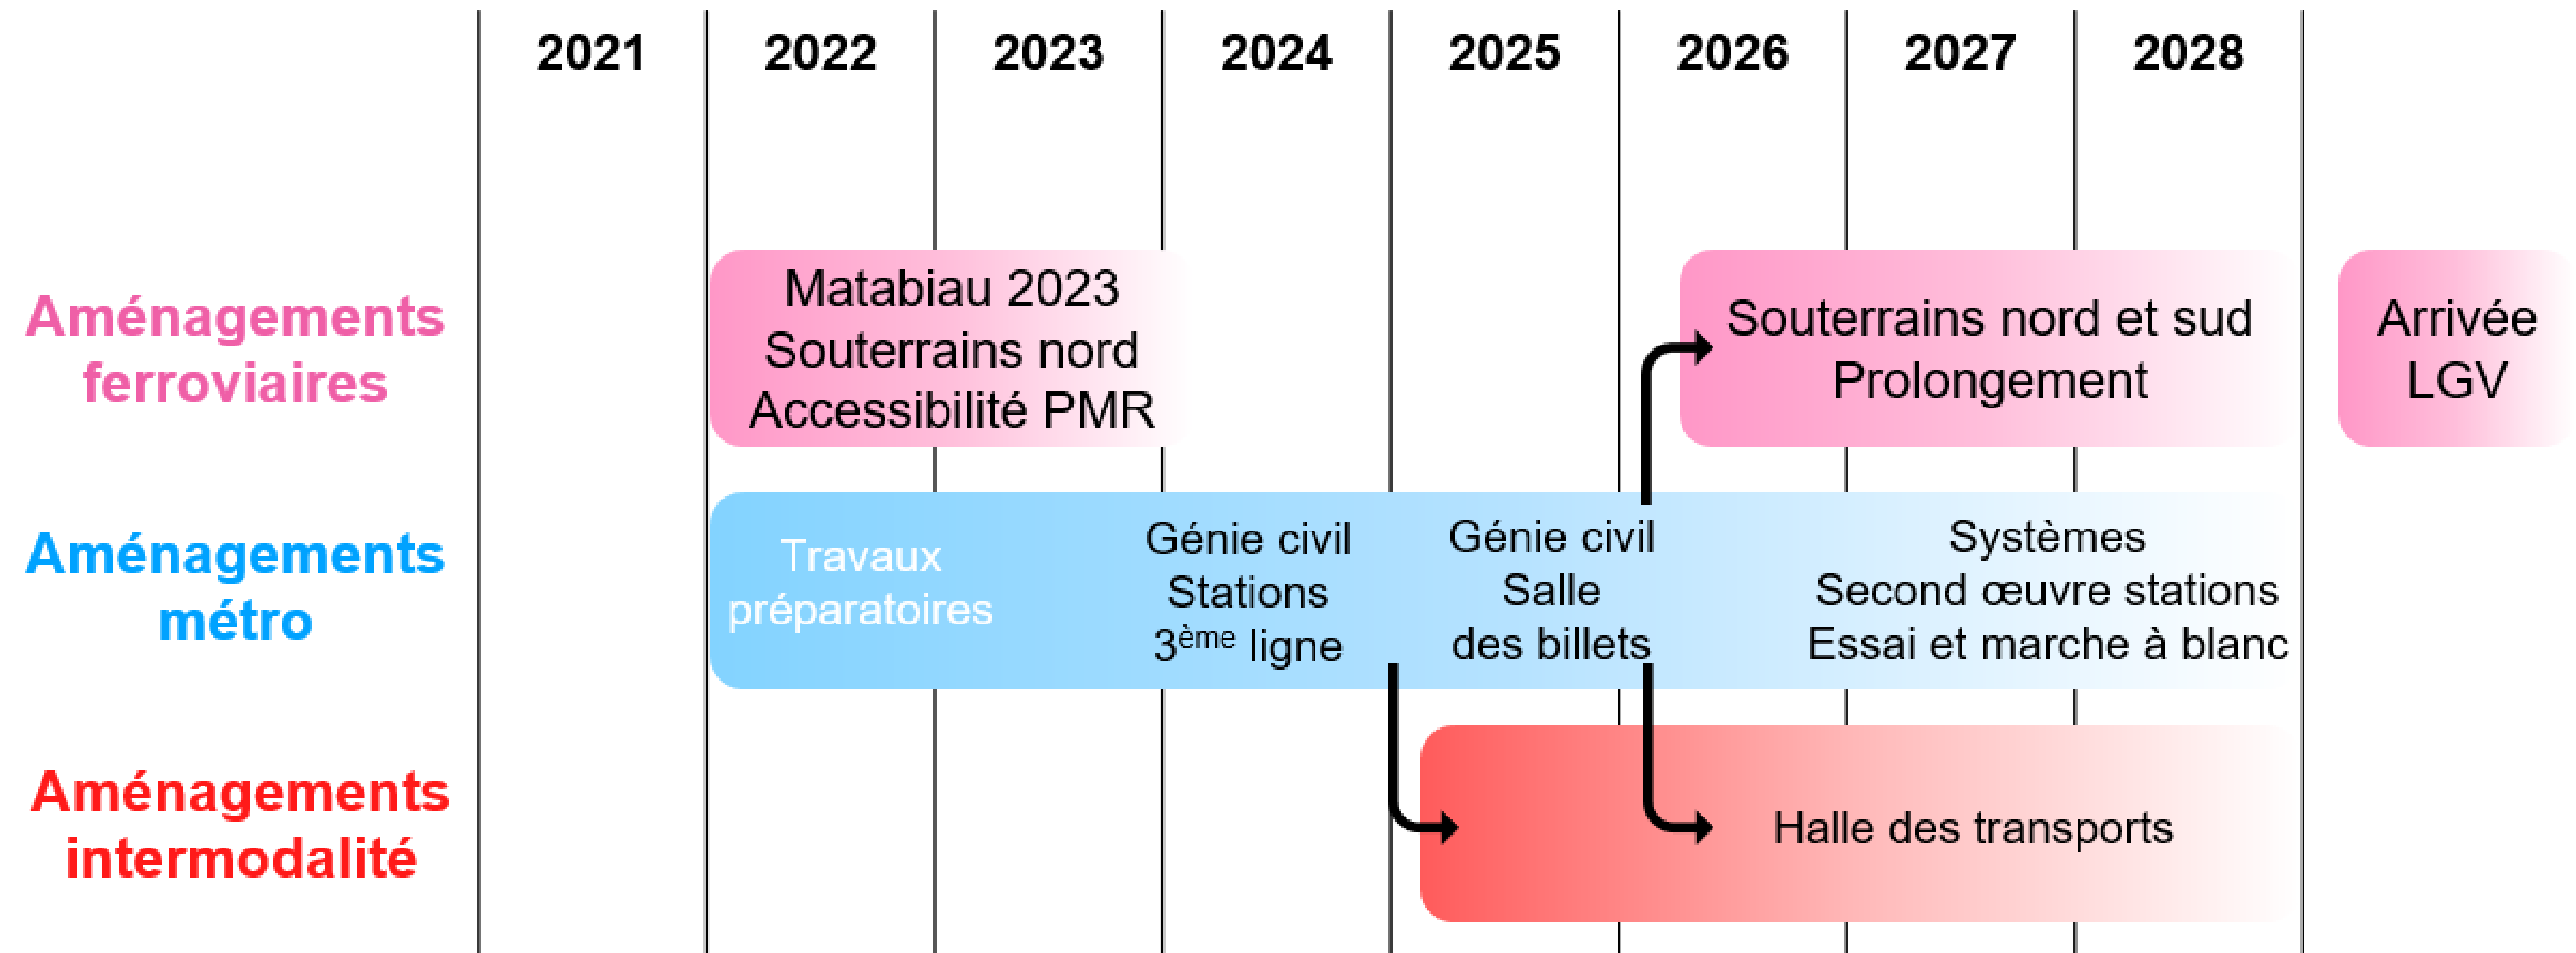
| | 2021 | 2022 | 2023 | 2024 | 2025 | 2026 | 2027 | 2028 | |
|---|---|---|---|---|---|---|---|---|---|

Aménagements ferroviaires

Matabiau 2023
Souterrains nord
Accessibilité PMR

Souterrains nord et sud
Prolongement

Arrivée
LGV

Aménagements métro

Travaux préparatoires

Génie civil
Stations
3$^{ème}$ ligne

Génie civil
Salle
des billets

Systèmes
Second œuvre stations
Essai et marche à blanc

Aménagements intermodalité

Halle des transports